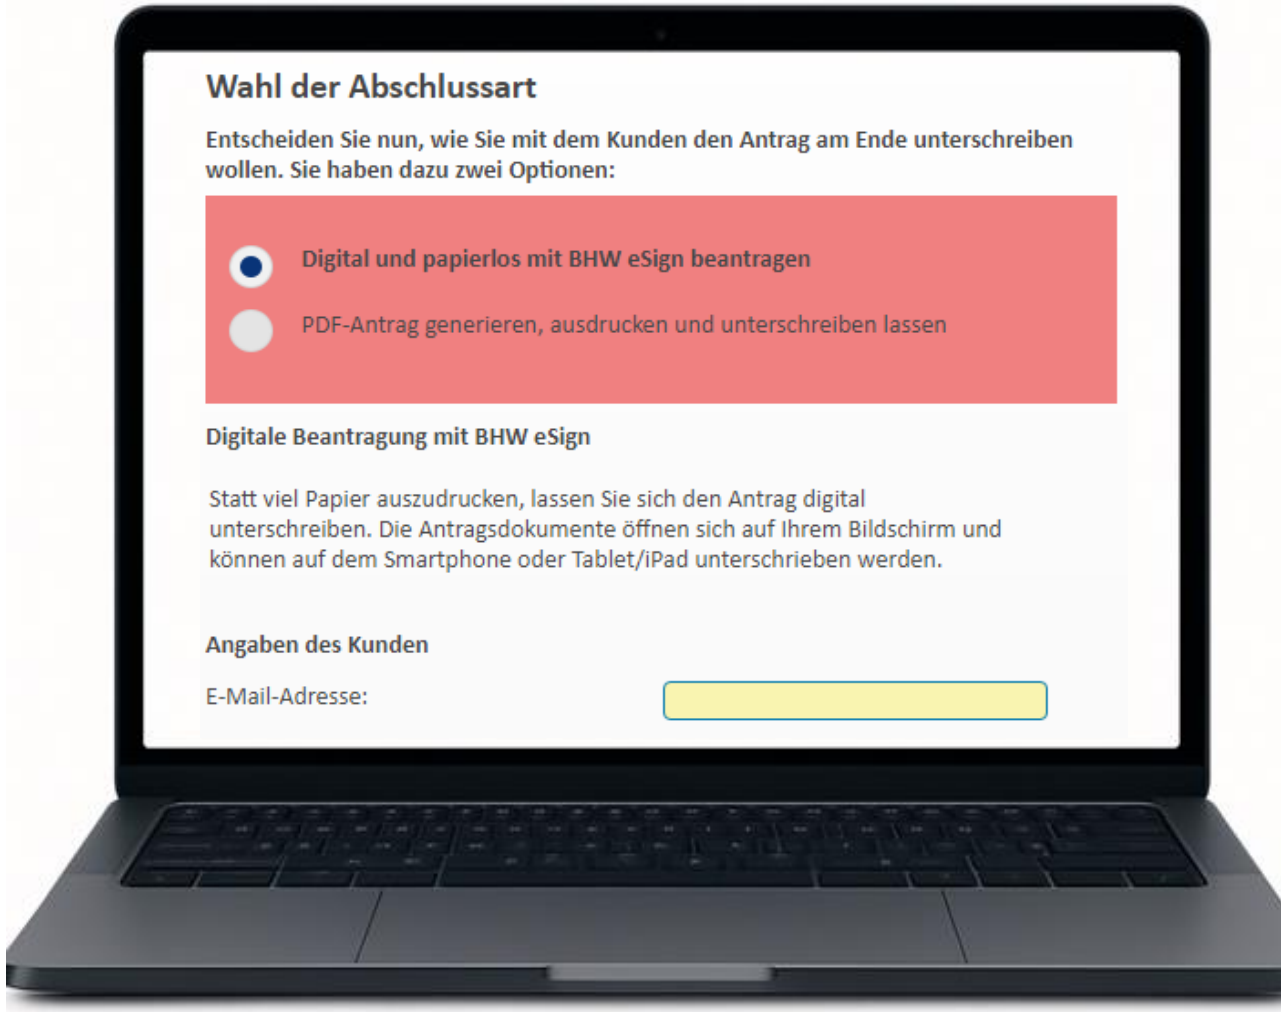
Wahl der Abschlussart

Entscheiden Sie nun, wie Sie mit dem Kunden den Antrag am Ende unterschreiben wollen. Sie haben dazu zwei Optionen:

Digital und papierlos mit BHW eSign beantragen

PDF-Antrag generieren, ausdrucken und unterschreiben lassen

Digitale Beantragung mit BHW eSign

Statt viel Papier auszudrucken, lassen Sie sich den Antrag digital unterschreiben. Die Antragsdokumente öffnen sich auf Ihrem Bildschirm und können auf dem Smartphone oder Tablet/iPad unterschrieben werden.

Angaben des Kunden

E-Mail-Adresse: